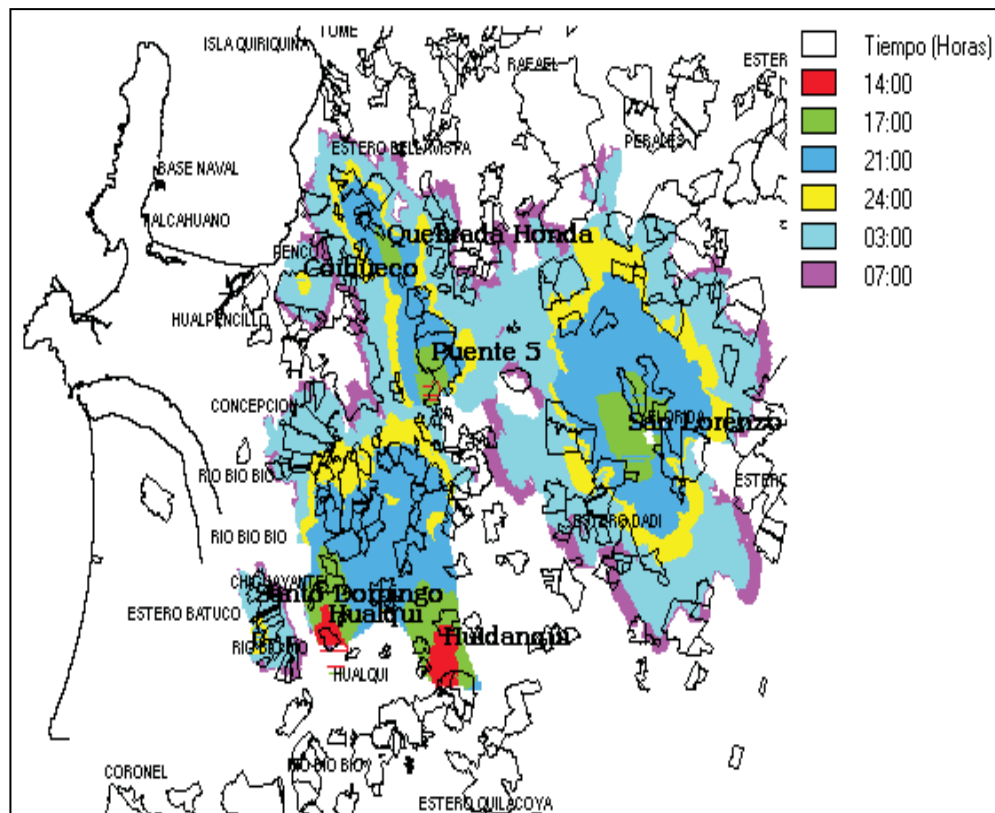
TOME
ISLA QUIRIQUINA
RAFAEL
ESTER
BASE NAVAL
ESTERO BELLAVISTA
PERALES
TALCAHUANO
Quebrada Honda
PENCO
Collileco
HUALPENCILLO
Puente 5
CONCEPCION
San Lorenzo
FLORIDA
RIO BIO BIO
ESTE
ESTERO DADI
RIO BIO BIO
CHIGUAYANTE
Santo Domingo
ESTERO BATUCO
Hualqui
Huldangui
RIO BIO BIO
HUALQUI
CORONEL
RIO BIO BIO
ESTERO QUILACOYA

Tiempo (Horas)
14:00
17:00
21:00
24:00
03:00
07:00